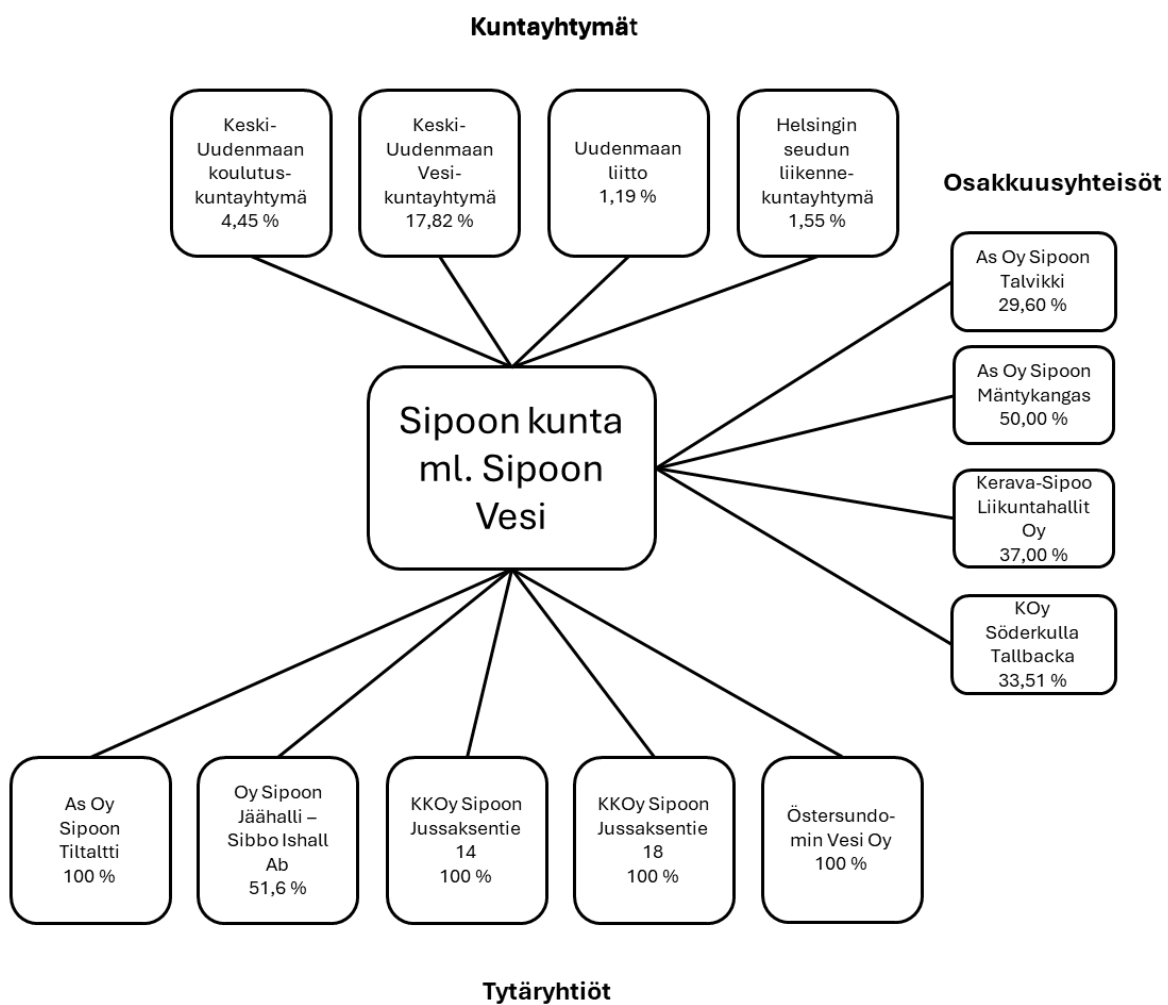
Kuntayhtymät

Keski-Uudenmaan koulutus-kuntayhtymä
4,45 %

Keski-Uudenmaan Vesi-kuntayhtymä
17,82 %

Uudenmaan liitto
1,19 %

Helsingin seudun liikenne-kuntayhtymä
1,55 %

Osakkuusyhteisöt

As Oy Sipoon Talvikki
29,60 %

As Oy Sipoon Mäntykangas
50,00 %

Kerava-Sipoo Liikuntahallit Oy
37,00 %

KOy Söderkulla Tallbacka
33,51 %

Sipoon kunta ml. Sipoon Vesi

As Oy Sipoon Tiltaltti
100 %

Oy Sipoon Jäähalli – Sibbo Ishall Ab
51,6 %

KKOy Sipoon Jussaksentie 14
100 %

KKOy Sipoon Jussaksentie 18
100 %

Östersundo-min Vesi Oy
100 %

Tytäryhtiöt